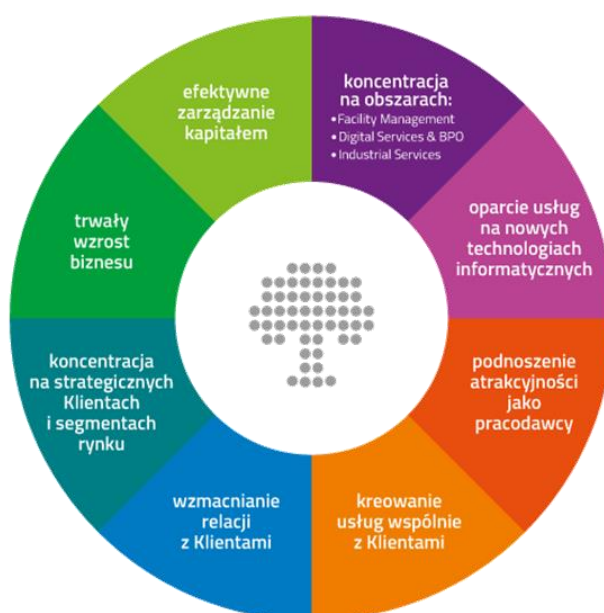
efektywne zarządzanie kapitałem

koncentracja na obszarach:
• Facility Management
• Digital Services & BPO
• Industrial Services

oparcie usług na nowych technologiach informatycznych

podnoszenie atrakcyjności jako pracodawcy

kreowanie usług wspólnie z Klientami

wzmacnianie relacji z Klientami

koncentracja na strategicznych Klientach i segmentach rynku

trwały wzrost biznesu